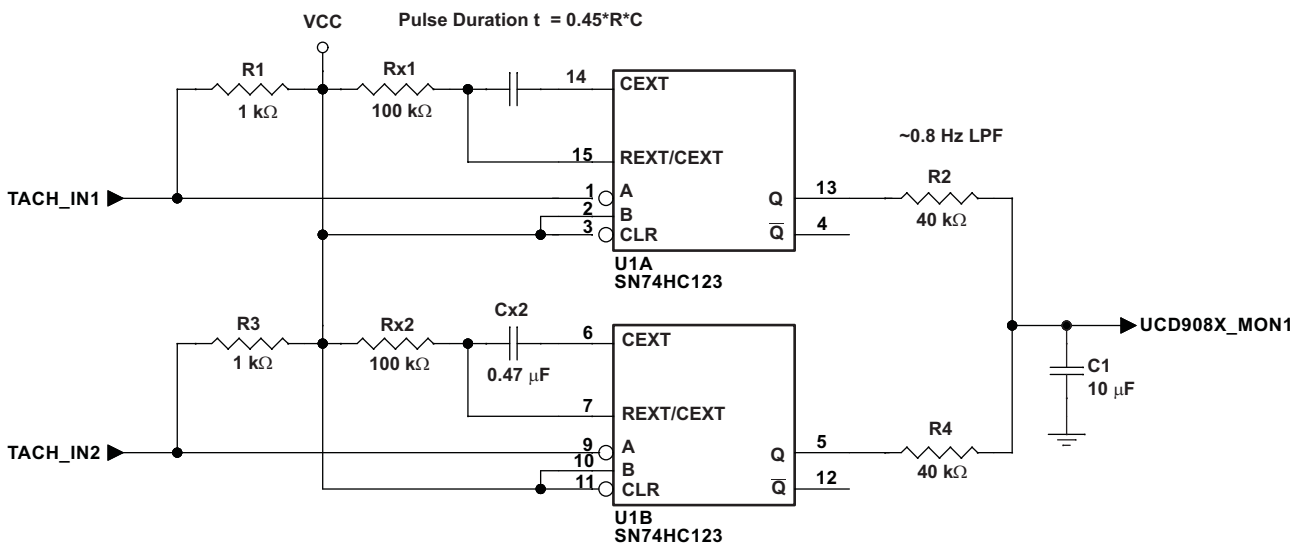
VCC

Pulse Duration t = 0.45*R*C

R1
1 k$\Omega$

Rx1
100 k$\Omega$

14 CEXT

15 REXT/CEXT

~0.8 Hz LPF

TACH_IN1

1 A
2 B
3 CLR

Q 13
$\overline{Q}$ 4

R2
40 k$\Omega$

U1A
SN74HC123

R3
1 k$\Omega$

Rx2
100 k$\Omega$

Cx2
0.47 $\mu$F

6 CEXT

7 REXT/CEXT

UCD908X_MON1

C1
10 $\mu$F

TACH_IN2

9 A
10 B
11 CLR

Q 5
$\overline{Q}$ 12

R4
40 k$\Omega$

U1B
SN74HC123